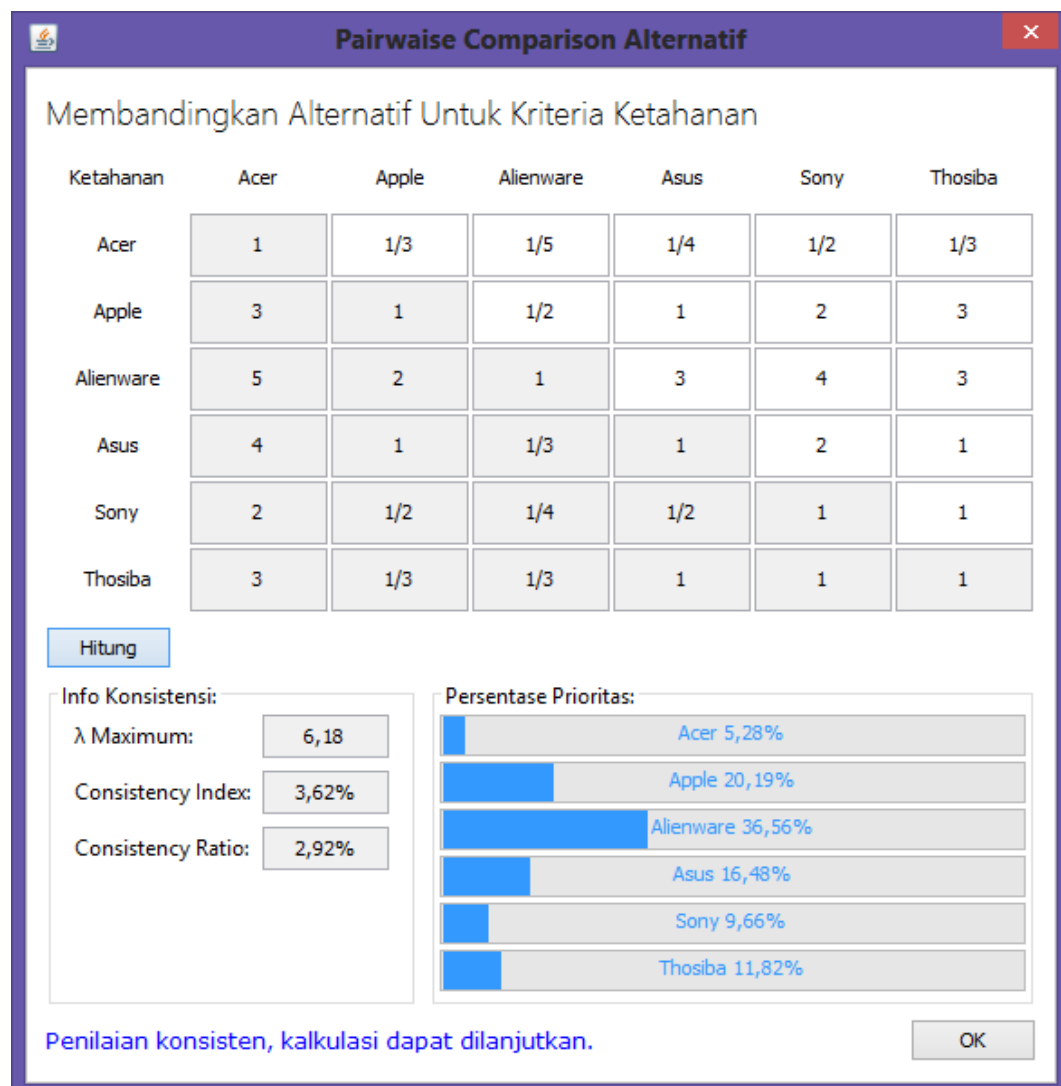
Pairwise Comparison Alternatif

Membandingkan Alternatif Untuk Kriteria Ketahanan

| Ketahanan | Acer | Apple | Alienware | Asus | Sony | Thosiba |
|---|---|---|---|---|---|---|
| Acer | 1 | 1/3 | 1/5 | 1/4 | 1/2 | 1/3 |
| Apple | 3 | 1 | 1/2 | 1 | 2 | 3 |
| Alienware | 5 | 2 | 1 | 3 | 4 | 3 |
| Asus | 4 | 1 | 1/3 | 1 | 2 | 1 |
| Sony | 2 | 1/2 | 1/4 | 1/2 | 1 | 1 |
| Thosiba | 3 | 1/3 | 1/3 | 1 | 1 | 1 |

Hitung

Info Konsistensi:
λ Maximum: 6,18
Consistency Index: 3,62%
Consistency Ratio: 2,92%

Persentase Prioritas:
Acer 5,28%
Apple 20,19%
Alienware 36,56%
Asus 16,48%
Sony 9,66%
Thosiba 11,82%

Penilaian konsisten, kalkulasi dapat dilanjutkan.

OK